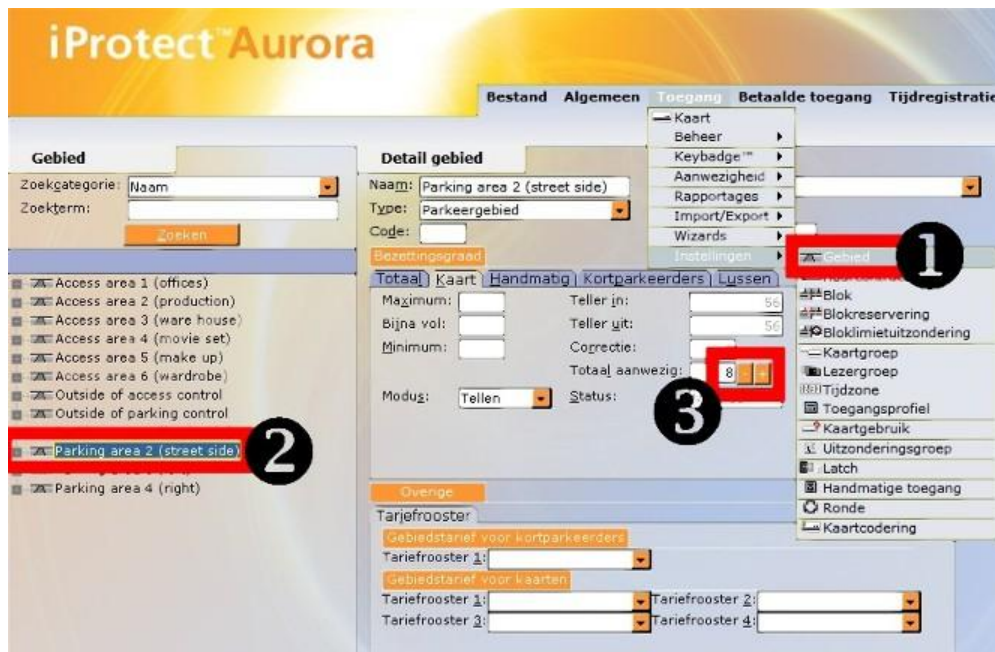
iProtect™Aurora

Bestand Algemeen Toegang Betaalde toegang Tijdregistratie

Kaart
Beheer
Keybadge™
Aanwezigheid
Rapportages
Import/Export
Wizards
Instellingen

Gebied
Zoekcategorie: Naam
Zoekterm:
Zoeken

Access area 1 (offices)
Access area 2 (production)
Access area 3 (ware house)
Access area 4 (movie set)
Access area 5 (make up)
Access area 6 (wardrobe)
Outside of access control
Outside of parking control
Parking area 2 (street side)
Parking area 4 (right)

Detail gebied
Naam: Parking area 2 (street side)
Type: Parkeergebied
Code:
Bezettingsgraad
Totaal Kaart Handmatig Kortparkeerders Lussen
Maximum:
Bijna vol:
Minimum:
Teller in: 56
Teller uit: 56
Correctie:
Totaal aanwezig: 8
Modus: Tellen
Status:

Gebied
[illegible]
Blok
Blokreservering
Bloklimietuitzondering
Kaartgroep
Lezergroep
Tijdzone
Toegangsprofiel
Kaartgebruik
Uitzonderingsgroep
Latch
Handmatige toegang
Ronde
Kaartcodering

1
2
3

Overige
Tarjefrooster
Gebiedstarief voor kortparkeerders
Tariefrooster 1:
Gebiedstarief voor kaarten
Tariefrooster 1:
Tariefrooster 2:
Tariefrooster 3:
Tariefrooster 4: